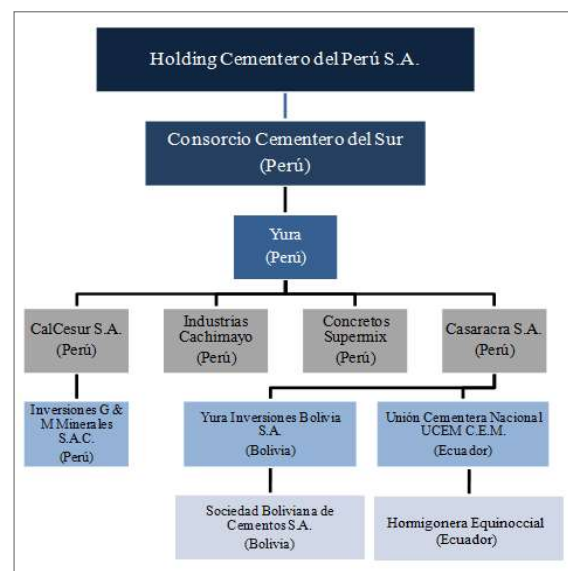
Holding Cementero del Perú S.A.

Consorcio Cementero del Sur
(Perú)

Yura
(Perú)

CalCesur S.A.
(Perú)

Industrias Cachimayo
(Perú)

Concretos Supermix
(Perú)

Casaracra S.A.
(Perú)

Inversiones G & M Minerales S.A.C.
(Perú)

Yura Inversiones Bolivia S.A.
(Bolivia)

Unión Cementera Nacional UCEM C.E.M.
(Ecuador)

Sociedad Boliviana de Cementos S.A.
(Bolivia)

Hormigonera Equinoccial
(Ecuador)